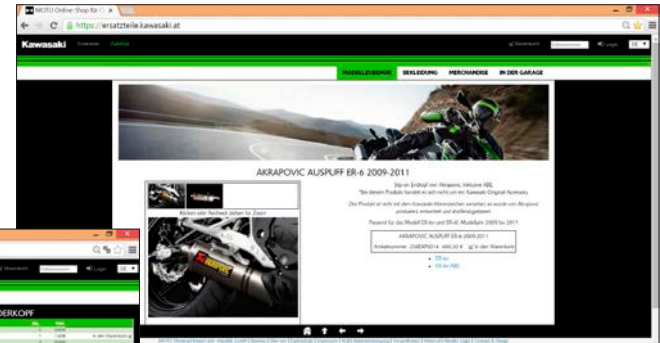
MOTO Online-Shop für Ch ×

https://ersatzteile.kawasaki.at

Kawasaki

Warenkorb

Login

DE

MODELLZUBEHÖR

BEKLEIDUNG

MERCHANDISE

IN DER GARAGE

AKRAPOVIC AUSPUFF ER-6 2009-2011

Klicken oder Fachwerk ziehen für Zoom

Slip-on Endtopf von Akrapovic, inklusive ABE.
*Bei diesem Produkt handelt es sich nicht um ein Kawasaki Original Accessory.

Dies Produkt ist nicht mit dem Kawasaki-Warenzeichen versehen, es wurde von Akrapovic produziert, entwickelt und strassenzugelassen.

Passend für das Modell ER-6n und ER-6f, Modelljahr 2009 bis 2011

AKRAPOVIC AUSPUFF ER-6 2009-2011

Artikelnummer: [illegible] 460,00 € in den Warenkorb

ER-6n
ER-6f (ABS)

Warenkorb

Login

DE

DERKOPF

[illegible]